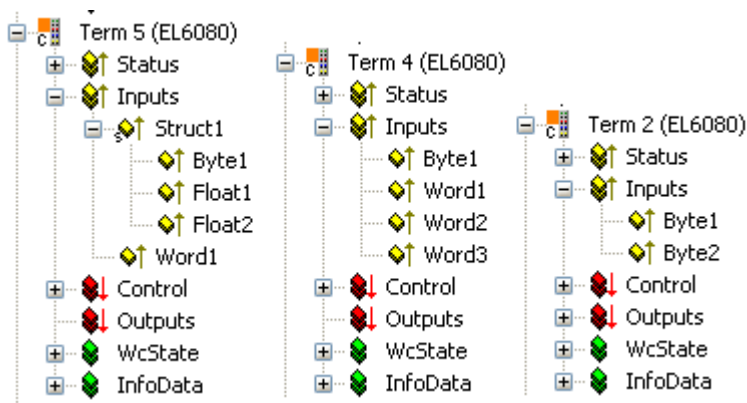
Term 5 (EL6080)
Status
Inputs
Struct1
Byte1
Float1
Float2
Word1
Control
Outputs
WcState
InfoData

Term 4 (EL6080)
Status
Inputs
Byte1
Word1
Word2
Word3
Control
Outputs
WcState
InfoData

Term 2 (EL6080)
Status
Inputs
Byte1
Byte2
Control
Outputs
WcState
InfoData